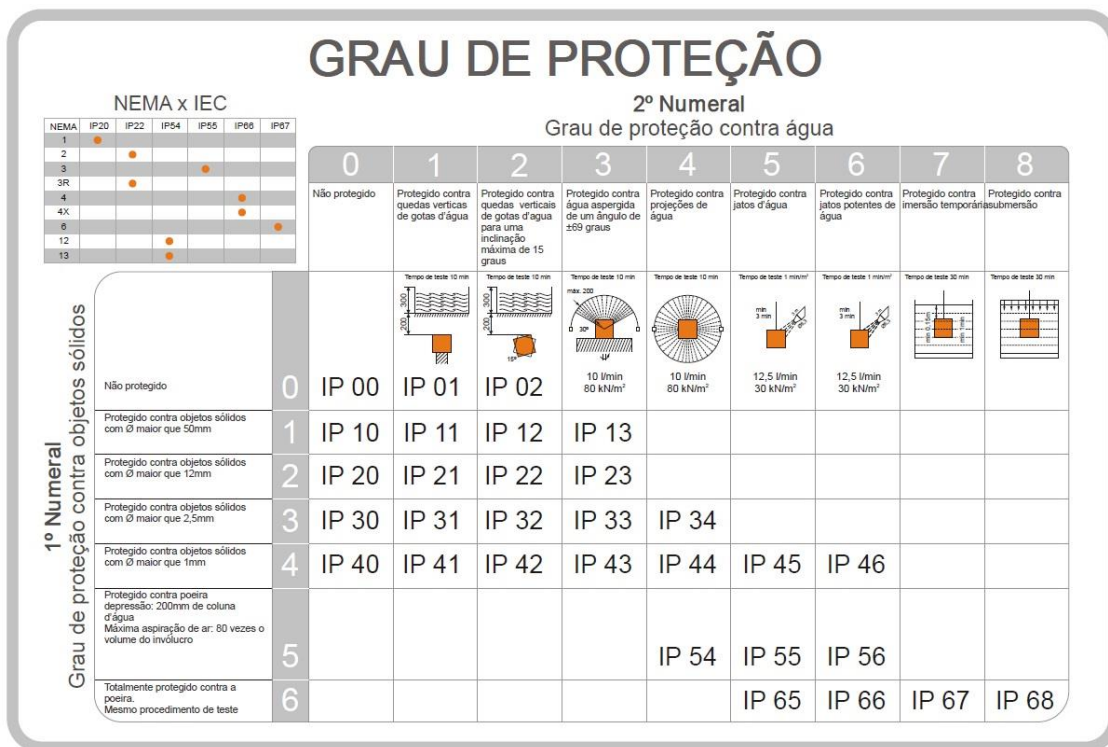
GRAU DE PROTEÇÃO

NEMA x IEC

| NEMA | IP20 | IP22 | IP54 | IP55 | IP66 | IP67 |
|---|---|---|---|---|---|---|
| 1 | ● | | | | | |
| 2 | | ● | | | | |
| 3 | | | | ● | | |
| 3R | | ● | | | | |
| 4 | | | | | ● | |
| 4X | | | | | ● | |
| 6 | | | | | | ● |
| 12 | | | ● | | | |
| 13 | | | ● | | | |

2º Numeral
Grau de proteção contra água

1º Numeral
Grau de proteção contra objetos sólidos

| | | 0 | 1 | 2 | 3 | 4 | 5 | 6 | 7 | 8 |
|---|---|---|---|---|---|---|---|---|---|---|
| | | Não protegido | Protegido contra quedas verticas de gotas d'água | Protegido contra quedas verticais de gotas d'agua para uma inclinação máxima de 15 graus | Protegido contra água aspergida de um ângulo de ±69 graus | Protegido contra projeções de água | Protegido contra jatos d'água | Protegido contra jatos potentes de água | Protegido contra imersão temporária | Protegido contra submersão |
| | | | Tempo de teste 10 min 300 200 | Tempo de teste 10 min 300 200 15º | Tempo de teste 10 min máx. 200 30º | Tempo de teste 10 min | Tempo de teste 1 min/m² min 3 min | Tempo de teste 1 min/m² min 3 min | Tempo de teste 30 min | Tempo de teste 30 min |
| Não protegido | 0 | IP 00 | IP 01 | IP 02 | 10 l/min 80 kN/m² | 10 l/min 80 kN/m² | 12,5 l/min 30 kN/m² | 12,5 l/min 30 kN/m² | | |
| Protegido contra objetos sólidos com Ø maior que 50mm | 1 | IP 10 | IP 11 | IP 12 | IP 13 | | | | | |
| Protegido contra objetos sólidos com Ø maior que 12mm | 2 | IP 20 | IP 21 | IP 22 | IP 23 | | | | | |
| Protegido contra objetos sólidos com Ø maior que 2,5mm | 3 | IP 30 | IP 31 | IP 32 | IP 33 | IP 34 | | | | |
| Protegido contra objetos sólidos com Ø maior que 1mm | 4 | IP 40 | IP 41 | IP 42 | IP 43 | IP 44 | IP 45 | IP 46 | | |
| Protegido contra poeira depressão: 200mm de coluna d'água Máxima aspiração de ar: 80 vezes o volume do invólucro | 5 | | | | | IP 54 | IP 55 | IP 56 | | |
| Totalmente protegido contra a poeira. Mesmo procedimento de teste | 6 | | | | | | IP 65 | IP 66 | IP 67 | IP 68 |